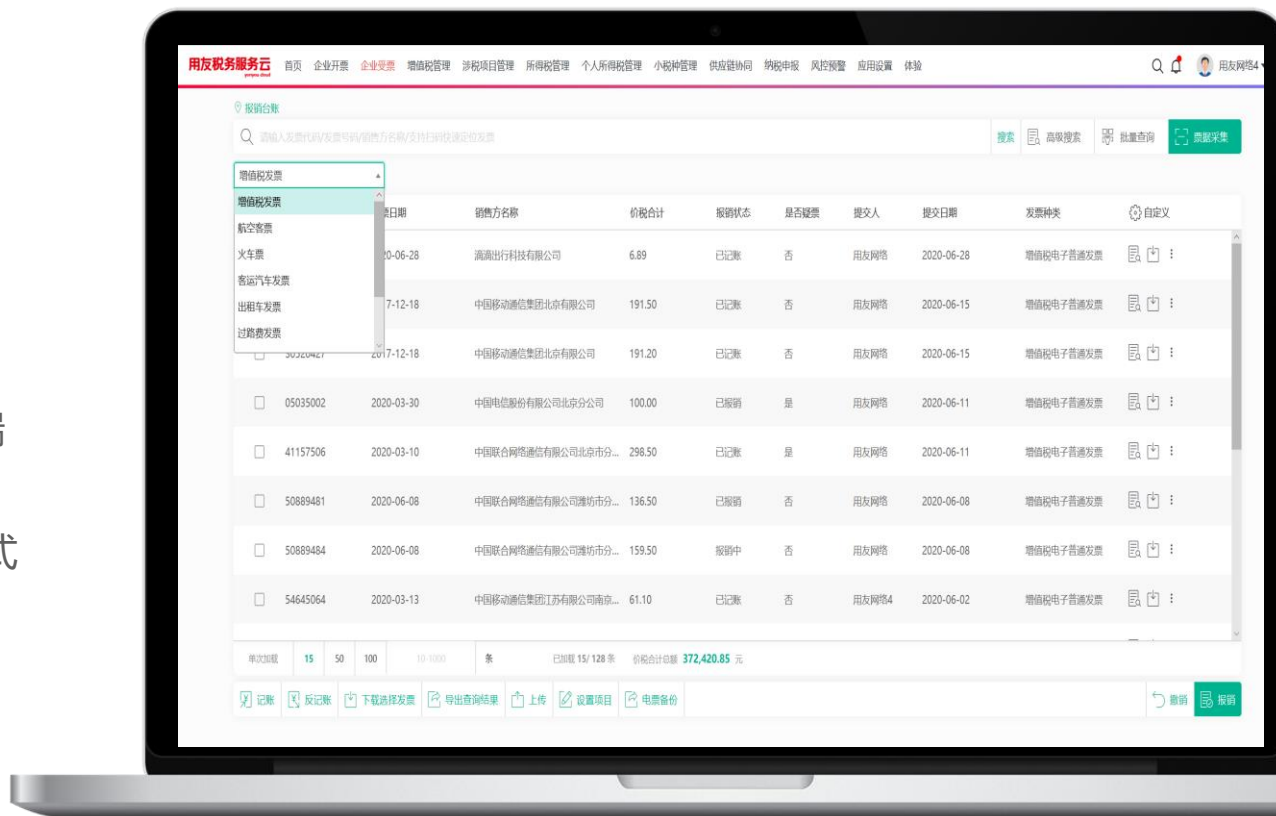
用友税务服务云 首页 企业开票 企业受票 增值税管理 涉税项目管理 所得税管理 个人所得税管理 小税种管理 供应链协同 纳税申报 风控预警 应用设置 体验 用友网络4

报销台账

请输入发票代码/发票号码/销售方名称/支持扫码快速定位发票

搜索 高级搜索 批量查询 票据采集

增值税发票
增值税发票
航空客票
火车票
客运汽车发票
出租车发票
过路费发票

| | 票日期 | 销售方名称 | 价税合计 | 报销状态 | 是否疑票 | 提交人 | 提交日期 | 发票种类 | 自定义 |
|---|---|---|---|---|---|---|---|---|---|
| | 20-06-28 | 滴滴出行科技有限公司 | 6.89 | 已记账 | 否 | 用友网络 | 2020-06-28 | 增值税电子普通发票 | |
| | 17-12-18 | 中国移动通信集团北京有限公司 | 191.50 | 已记账 | 否 | 用友网络 | 2020-06-15 | 增值税电子普通发票 | |
| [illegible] | 2017-12-18 | 中国移动通信集团北京有限公司 | 191.20 | 已记账 | 否 | 用友网络 | 2020-06-15 | 增值税电子普通发票 | |
| 05035002 | 2020-03-30 | 中国电信股份有限公司北京分公司 | 100.00 | 已报销 | 是 | 用友网络 | 2020-06-11 | 增值税电子普通发票 | |
| 41157506 | 2020-03-10 | 中国联合网络通信有限公司北京市分... | 298.50 | 已记账 | 是 | 用友网络 | 2020-06-11 | 增值税电子普通发票 | |
| 50889481 | 2020-06-08 | 中国联合网络通信有限公司潍坊市分... | 136.50 | 已报销 | 否 | 用友网络 | 2020-06-08 | 增值税电子普通发票 | |
| 50889484 | 2020-06-08 | 中国联合网络通信有限公司潍坊市分... | 159.50 | 报销中 | 否 | 用友网络 | 2020-06-08 | 增值税电子普通发票 | |
| 54645064 | 2020-03-13 | 中国移动通信集团江苏有限公司南京... | 61.10 | 已记账 | 否 | 用友网络4 | 2020-06-02 | 增值税电子普通发票 | |

单次加载 15 50 100 10-1000 条 已加载 15/ 128 条 价税合计总额 372,420.85 元

记账 反记账 下载选择发票 导出查询结果 上传 设置项目 电票备份 撤销 报销

喆

式